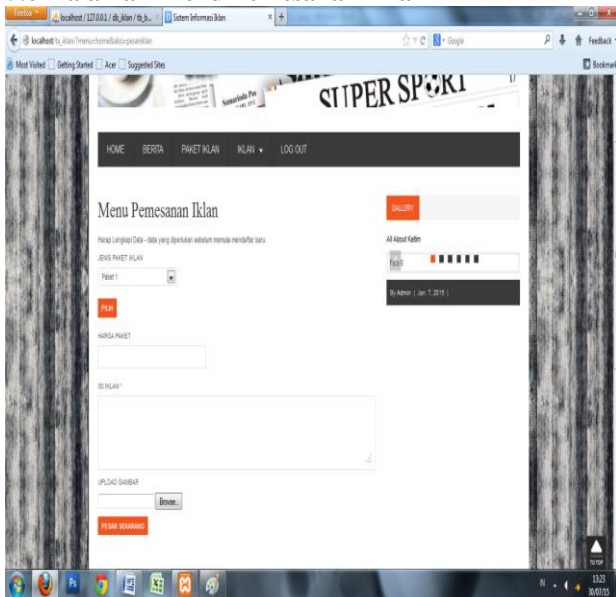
Firefox
localhost / 127.0.0.1 / db_iklan / tb_b...
Sistem Informasi Iklan
localhost/ta_iklan/?menu=home&aksi=pesaniklan
Google
Feedback
Most Visited
Getting Started
Acer
Suggested Sites
Bookmarks

SUPER SPORT

HOME
BERITA
PAKET IKLAN
IKLAN
LOG OUT

Menu Pemesanan Iklan

Harap Lengkapi Data - data yang diperlukan sebelum memulai mendaftar baru.

JENIS PAKET IKLAN

Paket 1

PILIH

HARGA PAKET

ISI IKLAN *

UPLOAD GAMBAR

Browse...

PESAN SEKARANG

GALLERY

All About Kaltim

Reddit

By Admin | Jan 7, 2015 |

TO TOP

13:23
30/07/15